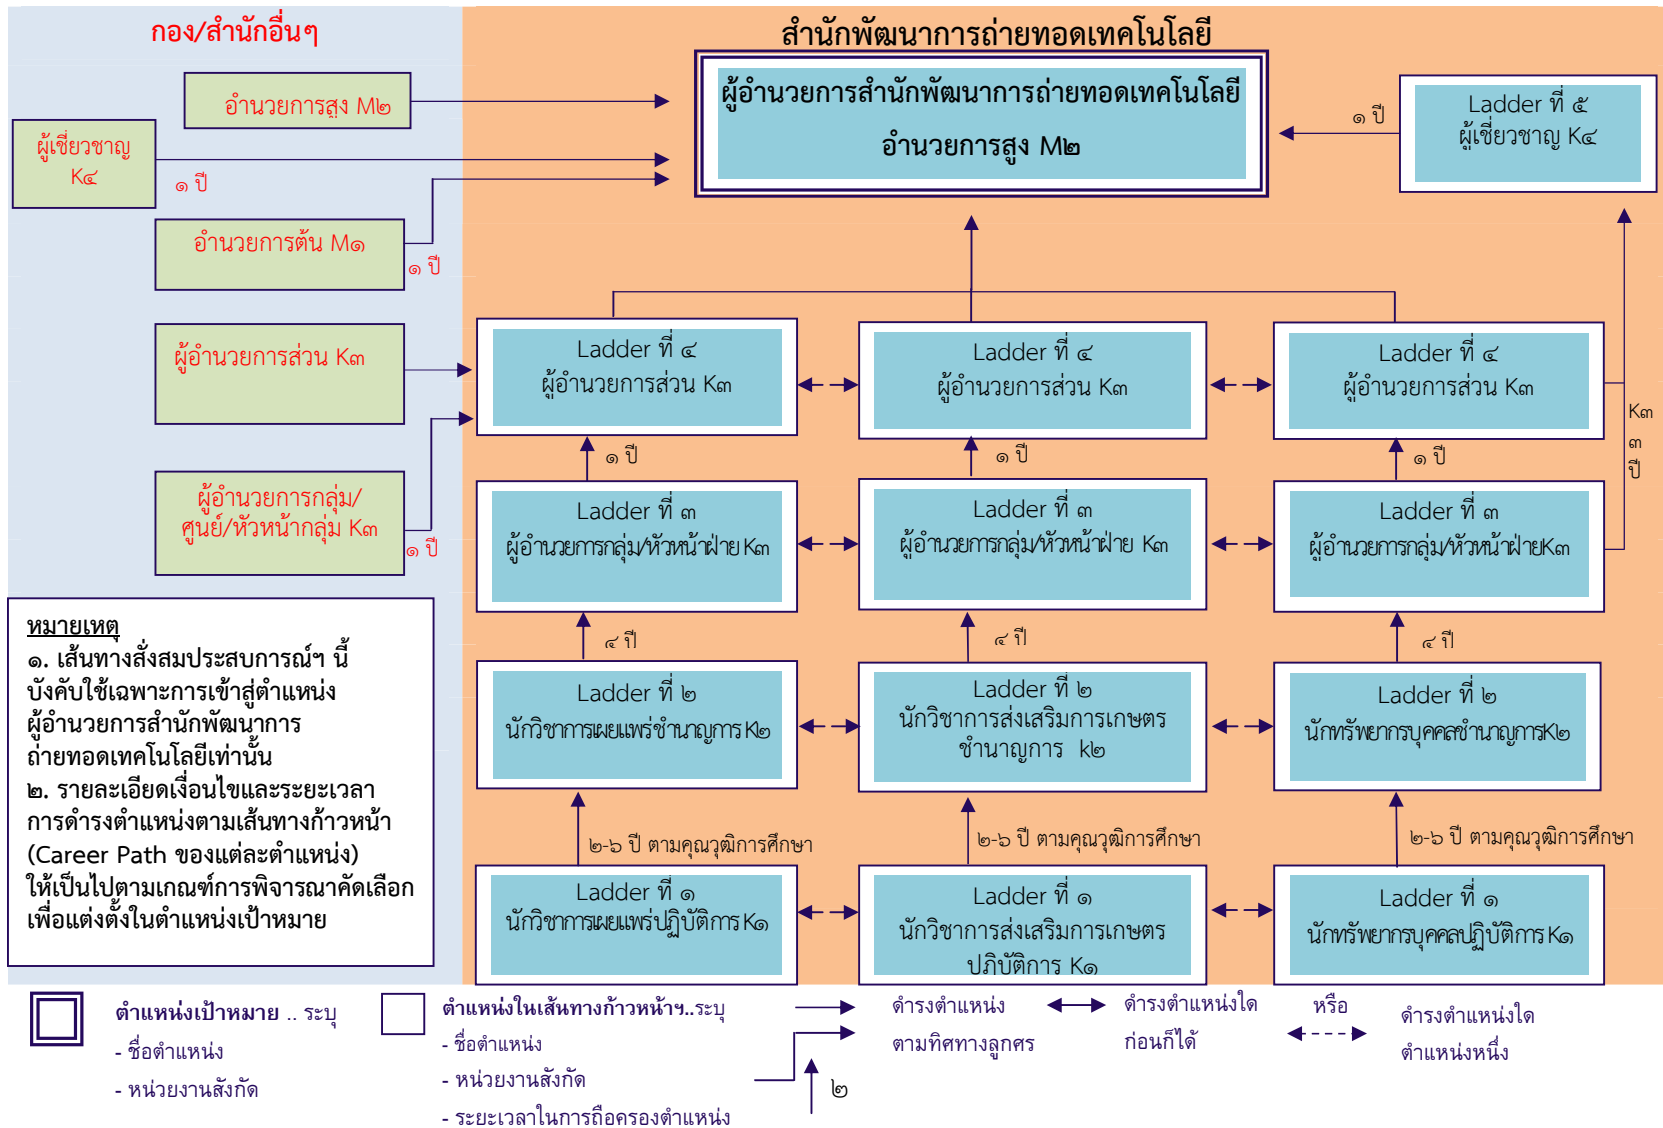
กอง/สำนักอื่นๆ

สำนักพัฒนาการถ่ายทอดเทคโนโลยี

อำนวยการสูง M๒

ผู้เชี่ยวชาญ K๔

๑ ปี

อำนวยการต้น M๑

๑ ปี

ผู้อำนวยการสำนักพัฒนาการถ่ายทอดเทคโนโลยี อำนวยการสูง M๒

๑ ปี

Ladder ที่ ๕ ผู้เชี่ยวชาญ K๔

ผู้อำนวยการส่วน K๓

ผู้อำนวยการกลุ่ม/ศูนย์/หัวหน้ากลุ่ม K๓

๑ ปี

Ladder ที่ ๔ ผู้อำนวยการส่วน K๓

Ladder ที่ ๔ ผู้อำนวยการส่วน K๓

Ladder ที่ ๔ ผู้อำนวยการส่วน K๓

K๓ ๓ ปี

๑ ปี

๑ ปี

๑ ปี

Ladder ที่ ๓ ผู้อำนวยการกลุ่ม/หัวหน้าฝ่าย K๓

Ladder ที่ ๓ ผู้อำนวยการกลุ่ม/หัวหน้าฝ่าย K๓

Ladder ที่ ๓ ผู้อำนวยการกลุ่ม/หัวหน้าฝ่ายK๓

หมายเหตุ
๑. เส้นทางสั่งสมประสบการณ์ฯ นี้ บังคับใช้เฉพาะการเข้าสู่ตำแหน่งผู้อำนวยการสำนักพัฒนาการถ่ายทอดเทคโนโลยีเท่านั้น
๒. รายละเอียดเงื่อนไขและระยะเวลาการดำรงตำแหน่งตามเส้นทางก้าวหน้า (Career Path ของแต่ละตำแหน่ง) ให้เป็นไปตามเกณฑ์การพิจารณาคัดเลือกเพื่อแต่งตั้งในตำแหน่งเป้าหมาย

๔ ปี

๔ ปี

๔ ปี

Ladder ที่ ๒ นักวิชาการเผยแพร่ชำนาญการ K๒

Ladder ที่ ๒ นักวิชาการส่งเสริมการเกษตร ชำนาญการ k๒

Ladder ที่ ๒ นักทรัพยากรบุคคลชำนาญการK๒

๒-๖ ปี ตามคุณวุฒิการศึกษา

๒-๖ ปี ตามคุณวุฒิการศึกษา

๒-๖ ปี ตามคุณวุฒิการศึกษา

Ladder ที่ ๑ นักวิชาการเผยแพร่ปฏิบัติการ K๑

Ladder ที่ ๑ นักวิชาการส่งเสริมการเกษตร ปฏิบัติการ K๑

Ladder ที่ ๑ นักทรัพยากรบุคคลปฏิบัติการ K๑

ตำแหน่งเป้าหมาย .. ระบุ
- ชื่อตำแหน่ง
- หน่วยงานสังกัด

ตำแหน่งในเส้นทางก้าวหน้าฯ..ระบุ
- ชื่อตำแหน่ง
- หน่วยงานสังกัด
- ระยะเวลาในการถือครองตำแหน่ง

ดำรงตำแหน่ง ตามทิศทางลูกศร

๒

ดำรงตำแหน่งใด ก่อนก็ได้

หรือ

ดำรงตำแหน่งใด ตำแหน่งหนึ่ง